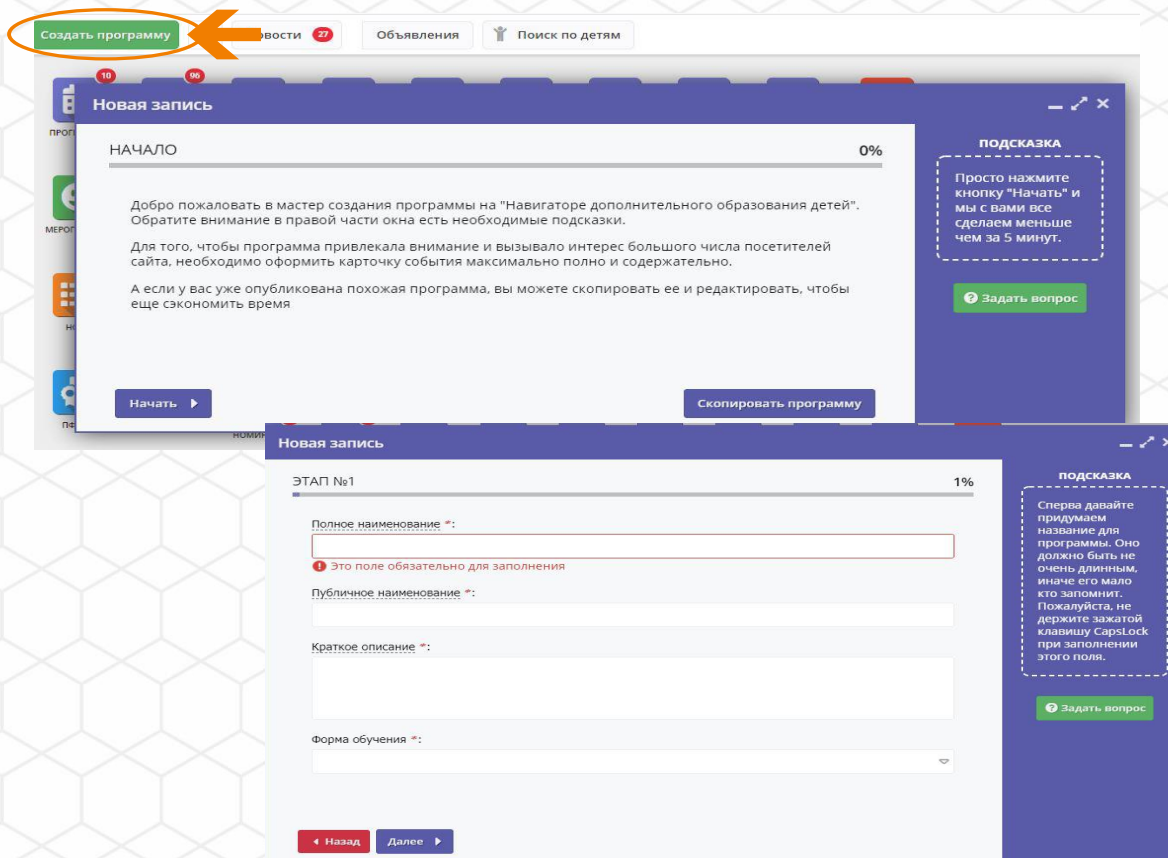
Создать программу

овости 27

Объявления

Поиск по детям

10

96

ПРОГ

МЕРОП

НО

ПФ

НОМИН

Новая запись

НАЧАЛО

0%

Добро пожаловать в мастер создания программы на "Навигаторе дополнительного образования детей". Обратите внимание в правой части окна есть необходимые подсказки.

Для того, чтобы программа привлекала внимание и вызывало интерес большого числа посетителей сайта, необходимо оформить карточку события максимально полно и содержательно.

А если у вас уже опубликована похожая программа, вы можете скопировать ее и редактировать, чтобы еще сэкономить время

Начать

Скопировать программу

ПОДСКАЗКА

Просто нажмите кнопку "Начать" и мы с вами все сделаем меньше чем за 5 минут.

Задать вопрос

Новая запись

ЭТАП №1

1%

Полное наименование *:

Это поле обязательно для заполнения

Публичное наименование *:

Краткое описание *:

Форма обучения *:

Назад

Далее

ПОДСКАЗКА

Сперва давайте придумаем название для программы. Оно должно быть не очень длинным, иначе его мало кто запомнит. Пожалуйста, не держите зажатой клавишу CapsLock при заполнении этого поля.

Задать вопрос